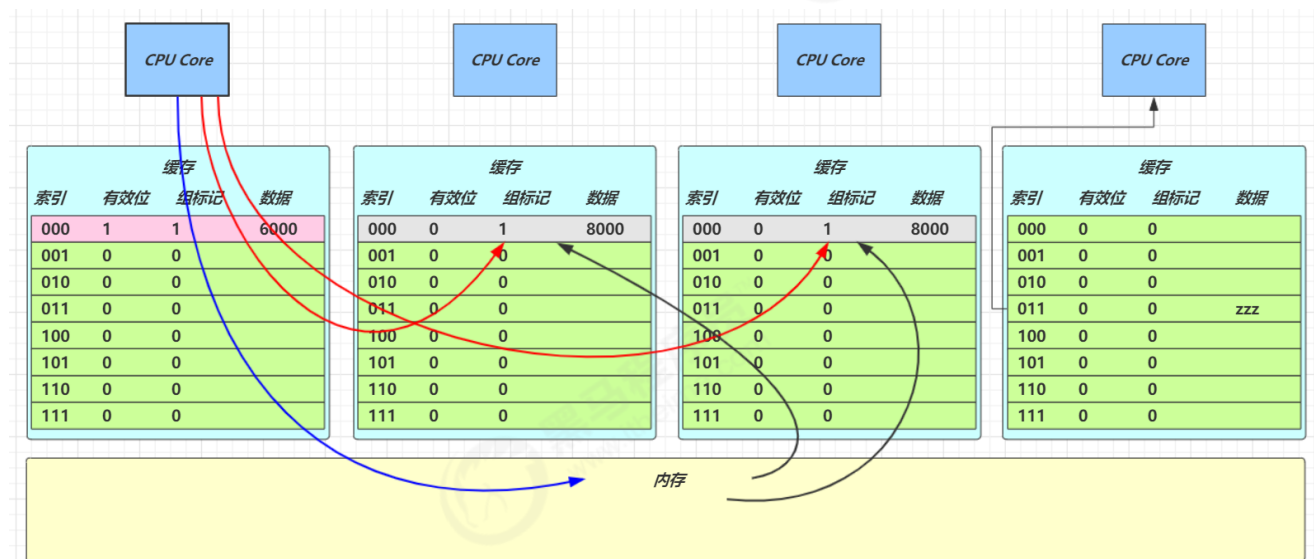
CPU Core

CPU Core

CPU Core

CPU Core

缓存

| 索引 | 有效位 | 组标记 | 数据 |
|---|---|---|---|
| 000 | 1 | 1 | 6000 |
| 001 | 0 | 0 | |
| 010 | 0 | 0 | |
| 011 | 0 | 0 | |
| 100 | 0 | 0 | |
| 101 | 0 | 0 | |
| 110 | 0 | 0 | |
| 111 | 0 | 0 | |

缓存

| 索引 | 有效位 | 组标记 | 数据 |
|---|---|---|---|
| 000 | 0 | 1 | 8000 |
| 001 | 0 | 0 | |
| 010 | 0 | 0 | |
| 011 | 0 | 0 | |
| 100 | 0 | 0 | |
| 101 | 0 | 0 | |
| 110 | 0 | 0 | |
| 111 | 0 | 0 | |

缓存

| 索引 | 有效位 | 组标记 | 数据 |
|---|---|---|---|
| 000 | 0 | 1 | 8000 |
| 001 | 0 | 0 | |
| 010 | 0 | 0 | |
| 011 | 0 | 0 | |
| 100 | 0 | 0 | |
| 101 | 0 | 0 | |
| 110 | 0 | 0 | |
| 111 | 0 | 0 | |

缓存

| 索引 | 有效位 | 组标记 | 数据 |
|---|---|---|---|
| 000 | 0 | 0 | |
| 001 | 0 | 0 | |
| 010 | 0 | 0 | |
| 011 | 0 | 0 | zzz |
| 100 | 0 | 0 | |
| 101 | 0 | 0 | |
| 110 | 0 | 0 | |
| 111 | 0 | 0 | |

内存